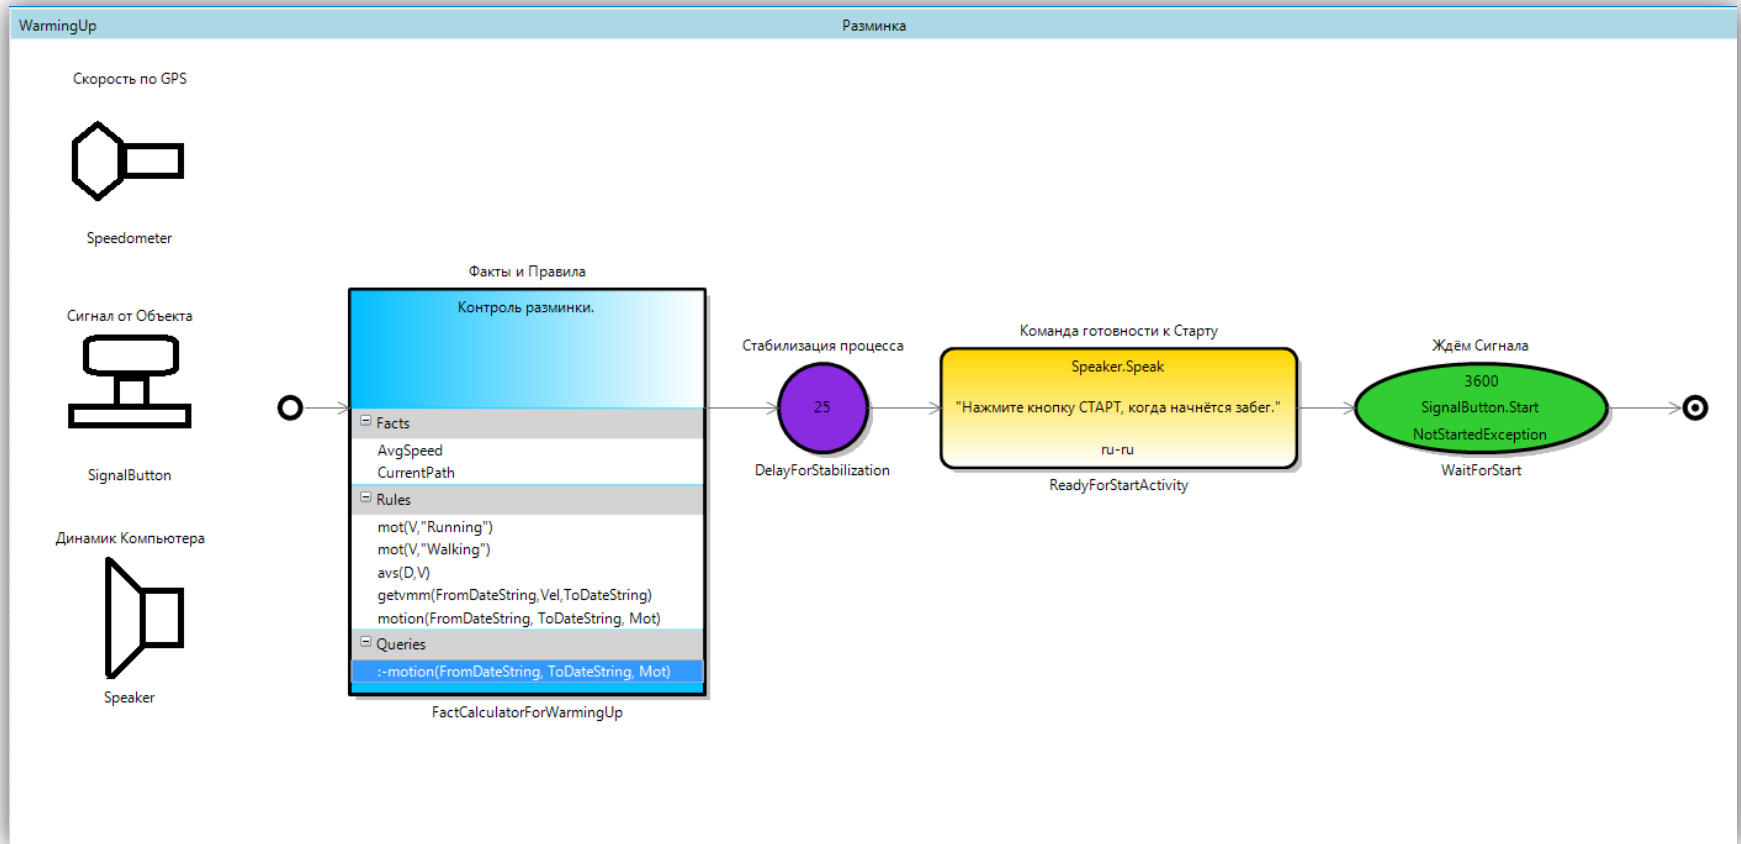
WarmingUp

Разминка

Скорость по GPS

Speedometer

Сигнал от Объекта

SignalButton

Динамик Компьютера

Speaker

Факты и Правила

Контроль разминки.

Facts

AvgSpeed
CurrentPath

Rules

mot(V,"Running")
mot(V,"Walking")
avs(D,V)
getvmm(FromDateString,Vel,ToDateString)
motion(FromDateString, ToDateString, Mot)

Queries

:-motion(FromDateString, ToDateString, Mot)

FactCalculatorForWarmingUp

Стабилизация процесса

25

DelayForStabilization

Команда готовности к Старту

Speaker.Speak

"Нажмите кнопку СТАРТ, когда начнётся забег."

ru-ru

ReadyForStartActivity

Ждём Сигнала

3600
SignalButton.Start
NotStartedException

WaitForStart